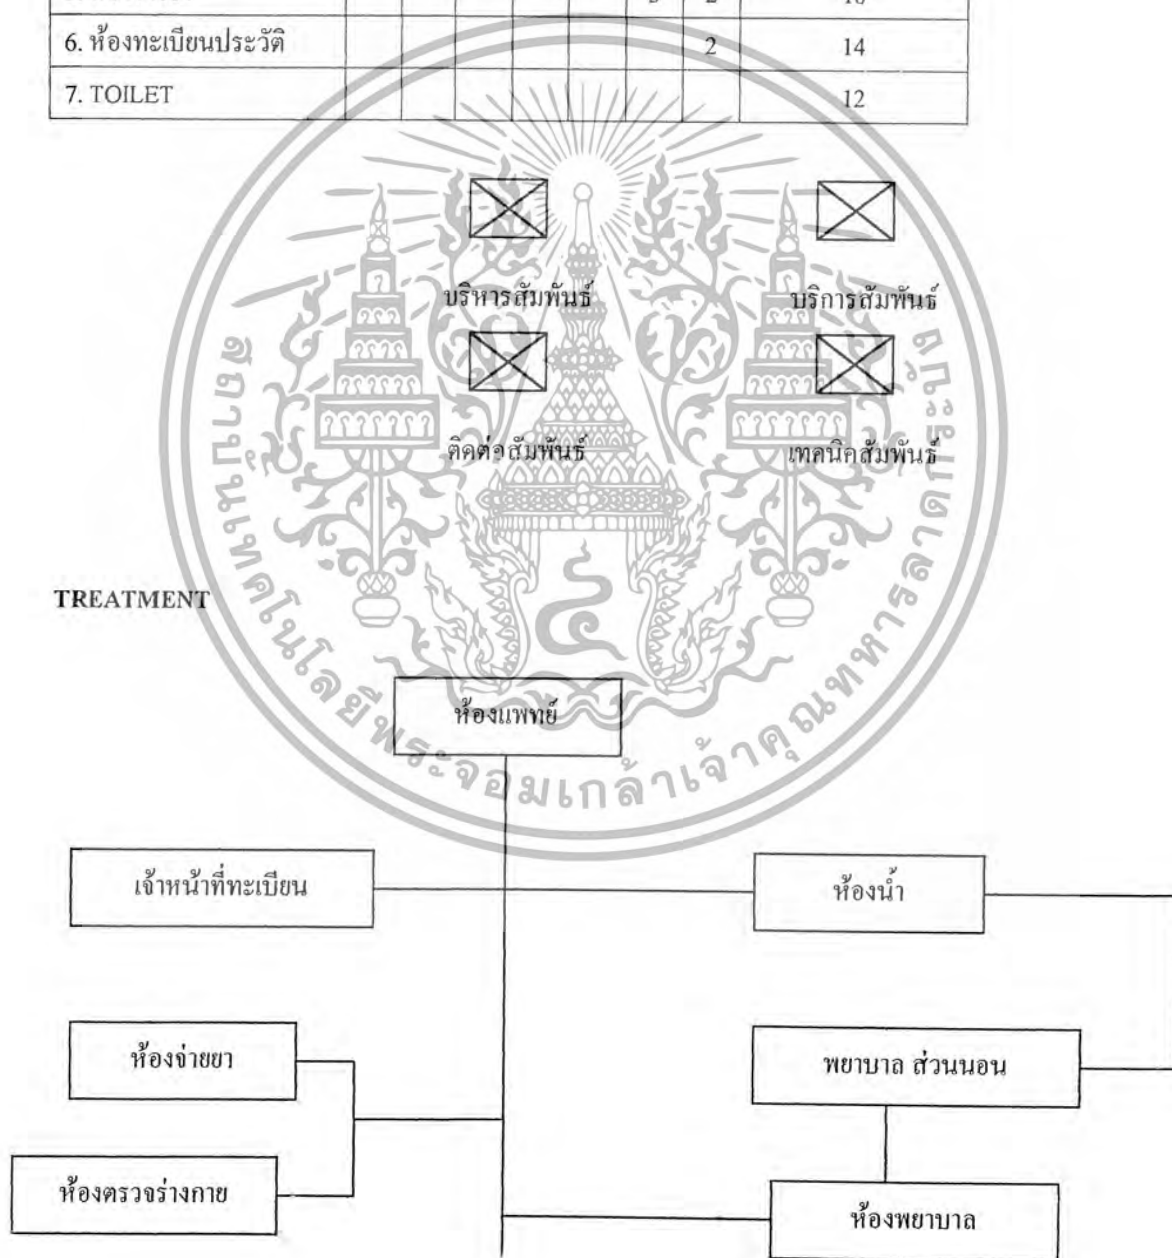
| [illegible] | | | | | | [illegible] | 2 | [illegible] |
|---|---|---|---|---|---|---|---|---|
| 6. ห้องทะเบียนประวัติ | | | | | | | 2 | 14 |
| 7. TOILET | | | | | | | | 12 |

บริหารสัมพันธ์

บริการสัมพันธ์

ติดต่อสัมพันธ์

เทคนิคสัมพันธ์

TREATMENT

ห้องแพทย์

เจ้าหน้าที่ทะเบียน

ห้องน้ำ

ห้องจ่ายยา

พยาบาล ส่วนนอน

ห้องตรวจร่างกาย

ห้องพยาบาล

สถาบันเทคโนโลยีพระจอมเกล้าเจ้าคุณทหารลาดกระบัง